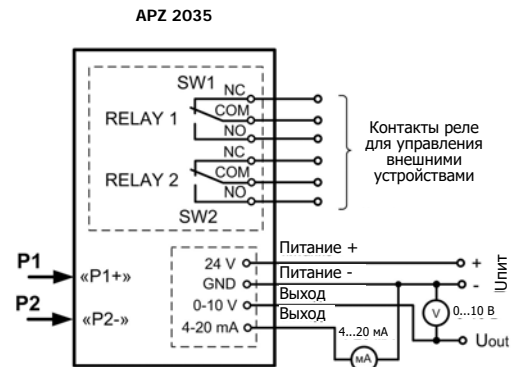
APZ 2035

SW1
NC
COM
RELAY 1
NO
NC
COM
RELAY 2
NO
SW2

Контакты реле для управления внешними устройствами

P1
«P1+»
P2
«P2-»

24 V
GND
0-10 V
4-20 mA

Питание +
Питание -
Выход
Выход

+
-
Uпит

V
0...10 В
4...20 мА
mA
Uout